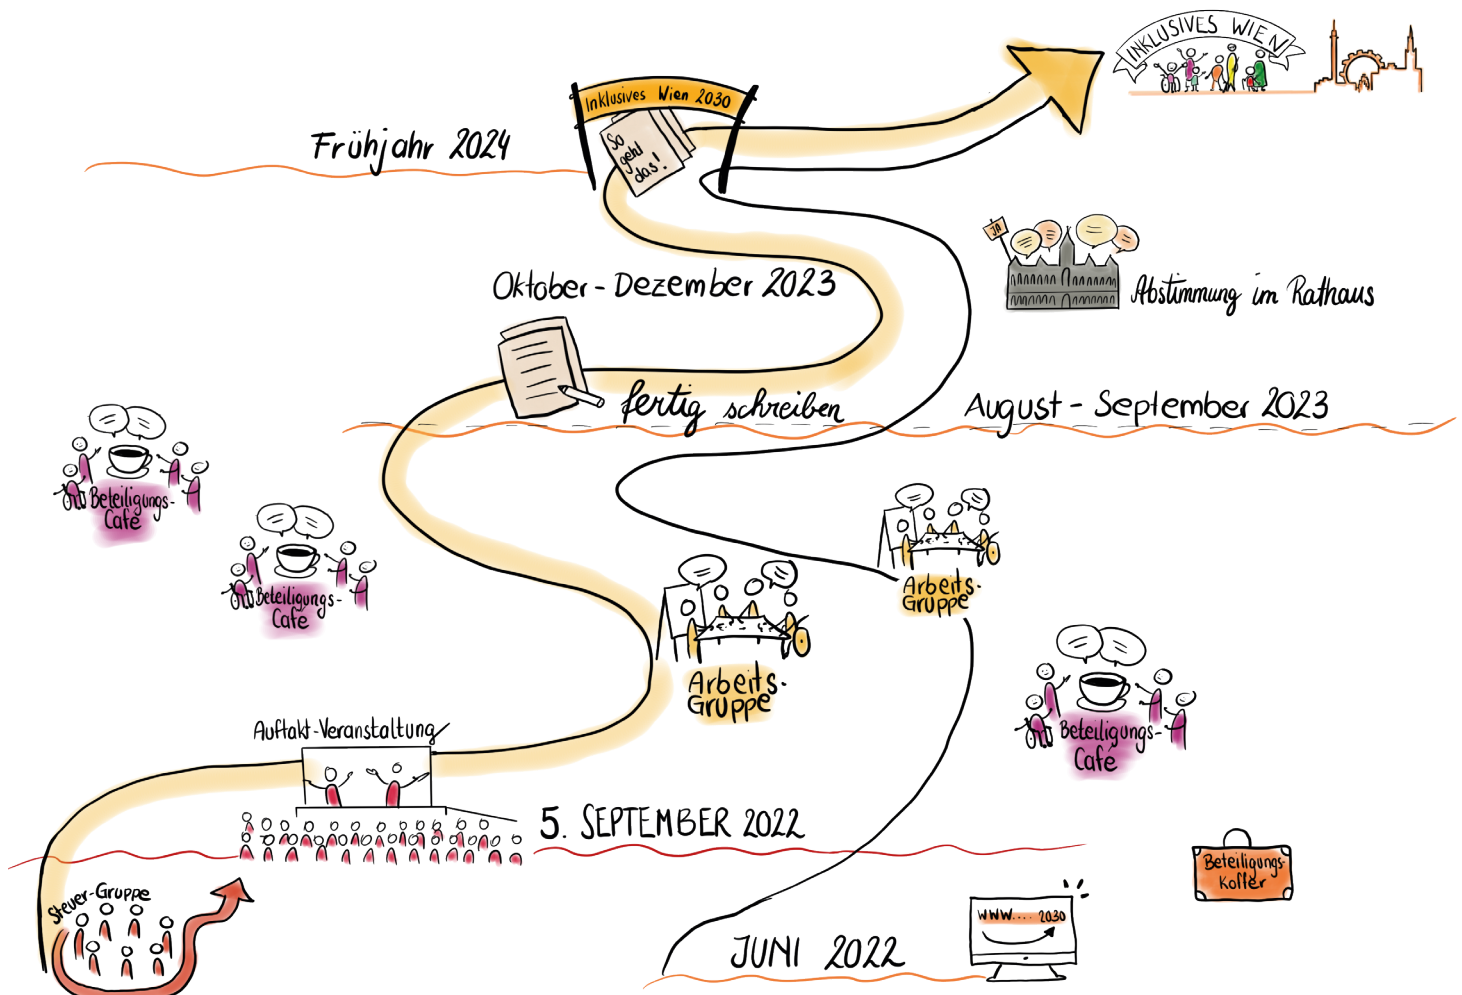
INKLUSIVES WIEN

Inklusives Wien 2030

So geht das!

Frühjahr 2024

JA

Abstimmung im Rathaus

Oktober - Dezember 2023

fertig schreiben

August - September 2023

Beteiligungs-Café

Beteiligungs-Café

Arbeits-Gruppe

Arbeits-Gruppe

Beteiligungs-Café

Auftakt-Veranstaltung

5. SEPTEMBER 2022

Beteiligungs-Koffer

Steuer-Gruppe

www.... 2030

JUNI 2022